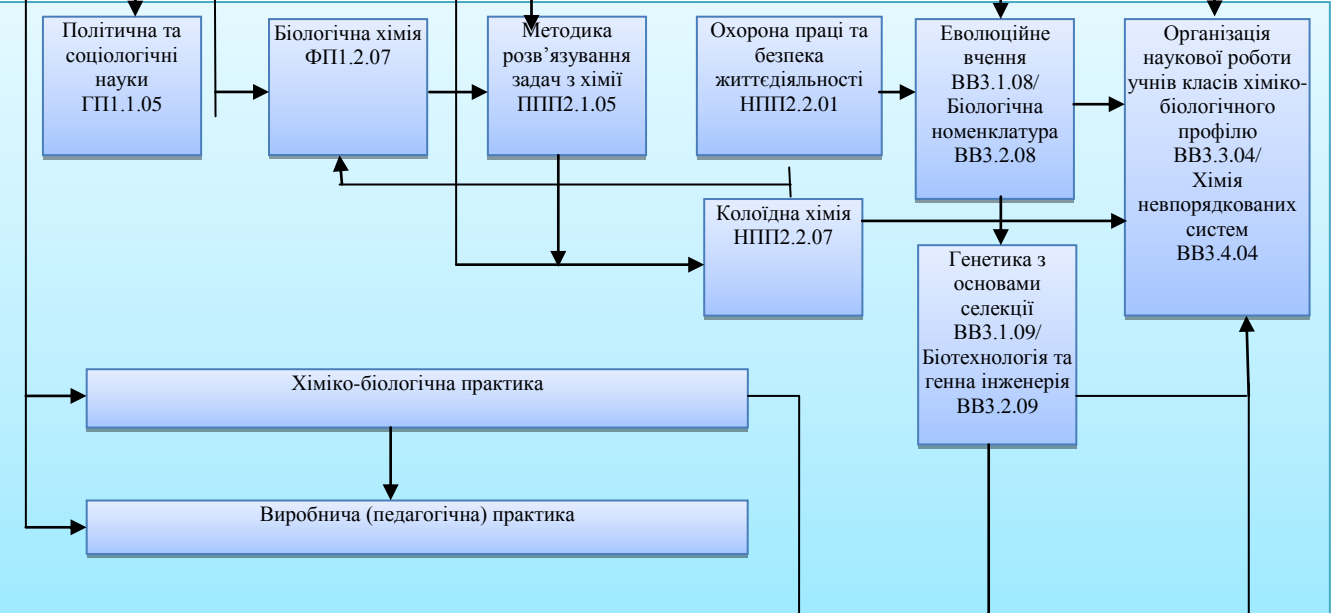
Політична та соціологічні науки ГП1.1.05

Біологічна хімія ФП1.2.07

Методика розв’язування задач з хімії ППП2.1.05

Охорона праці та безпека життєдіяльності НПП2.2.01

Еволюційне вчення ВВ3.1.08/ Біологічна номенклатура ВВ3.2.08

Організація наукової роботи учнів класів хіміко-біологічного профілю ВВ3.3.04/ Хімія невпорядкованих систем ВВ3.4.04

Колоїдна хімія НПП2.2.07

Генетика з основами селекції ВВ3.1.09/ Біотехнологія та генна інженерія ВВ3.2.09

Хіміко-біологічна практика

Виробнича (педагогічна) практика